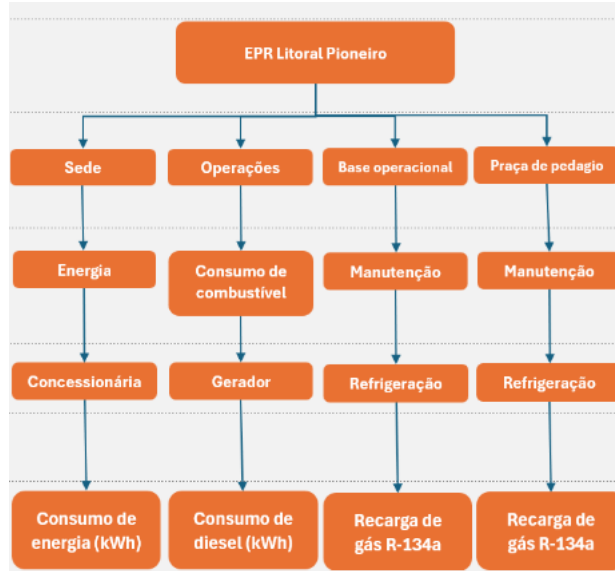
EPR Litoral Pioneiro

Sede

Energia

Concessionária

Consumo de energia (kWh)

Operações

Consumo de combustível

Gerador

Consumo de diesel (kWh)

Base operacional

Manutenção

Refrigeração

Recarga de gás R-134a

Praça de pedagio

Manutenção

Refrigeração

Recarga de gás R-134a